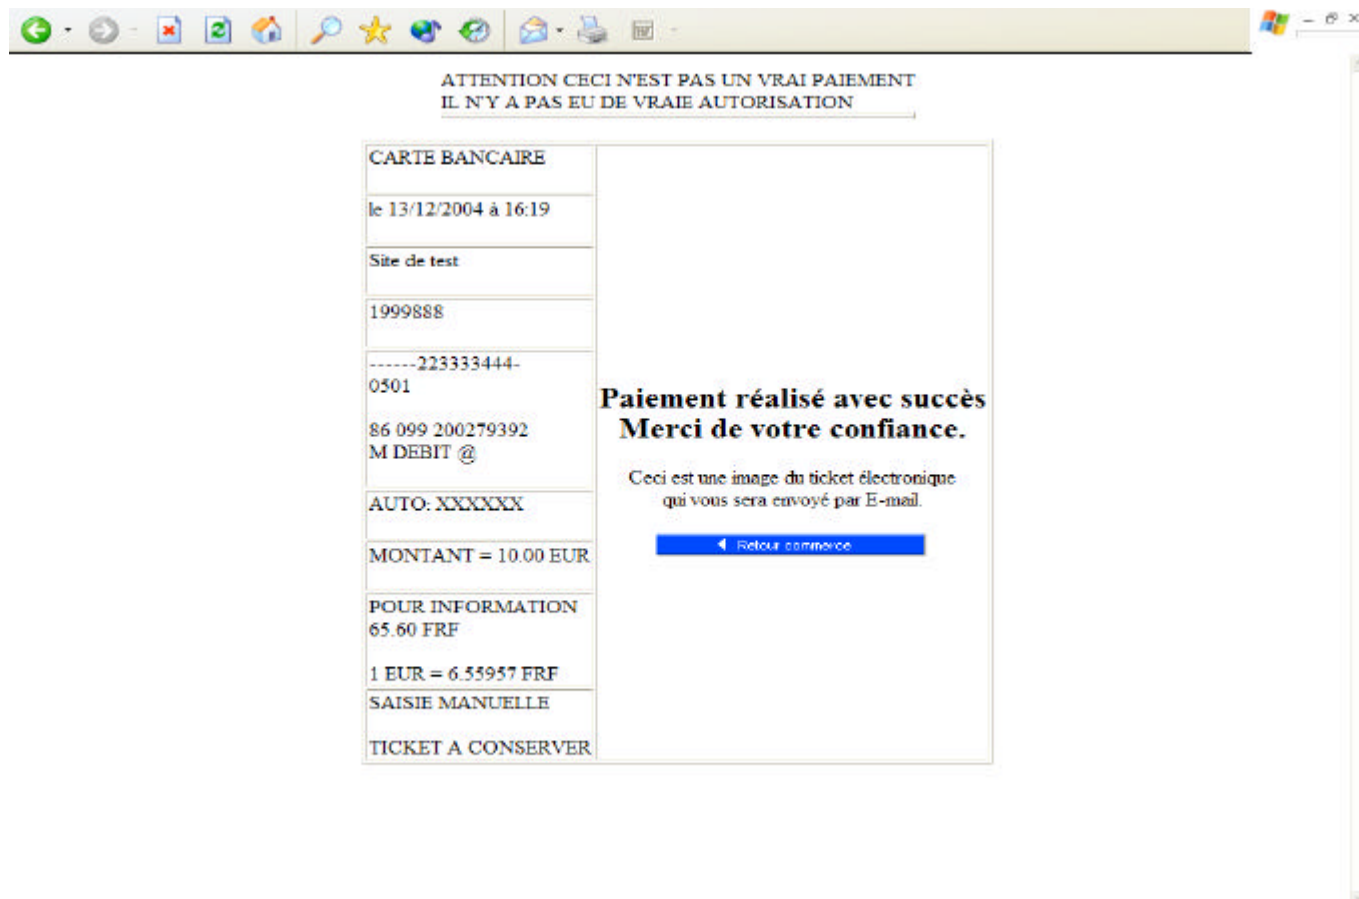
ATTENTION CECI N'EST PAS UN VRAI PAIEMENT
IL N'Y A PAS EU DE VRAIE AUTORISATION

| | |
|---|---|
| CARTE BANCAIRE | |
| le 13/12/2004 à 16:19 | |
| Site de test | |
| 1999888 | |
| ------223333444-<br>0501<br><br>86 099 200279392<br>M DEBIT @ | **Paiement réalisé avec succès**<br>**Merci de votre confiance.**<br><br>Ceci est une image du ticket électronique qui vous sera envoyé par E-mail.<br><br>Retour commerce |
| AUTO: XXXXXX | |
| MONTANT = 10.00 EUR | |
| POUR INFORMATION<br>65.60 FRF<br><br>1 EUR = 6.55957 FRF | |
| SAISIE MANUELLE<br><br>TICKET A CONSERVER | |